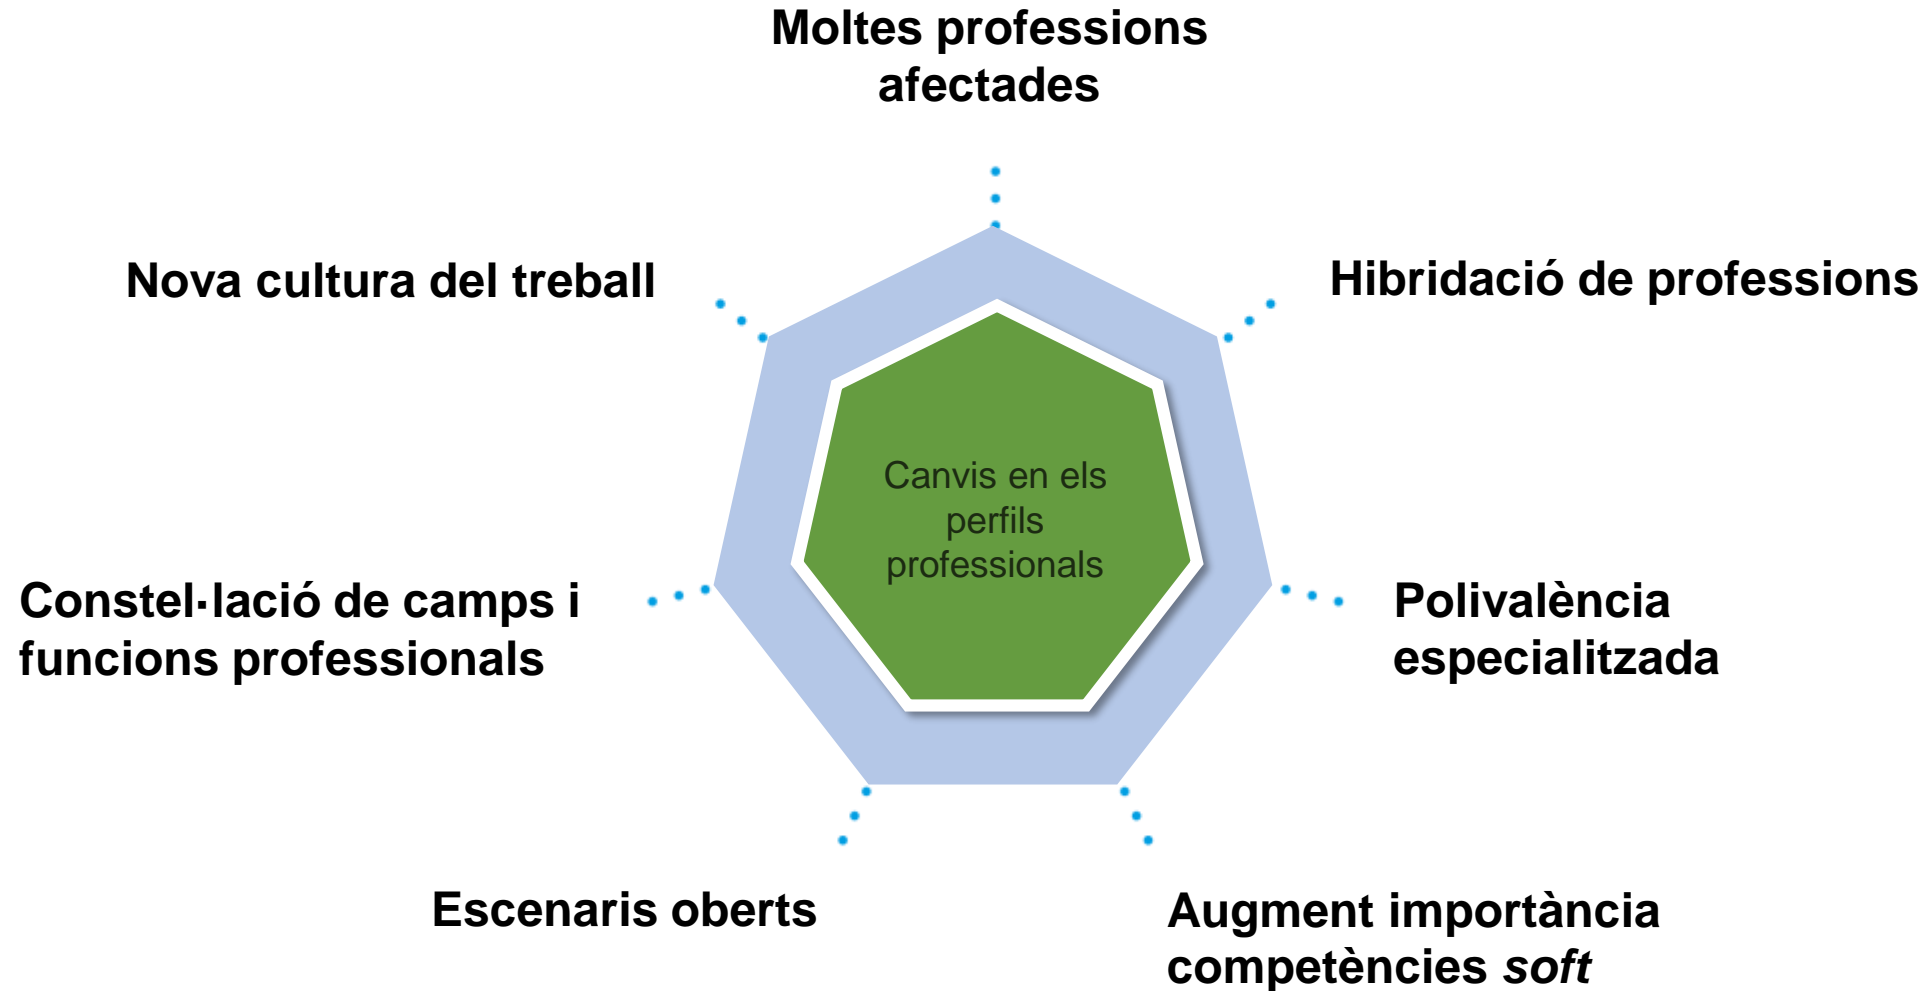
Moltes professions afectades

Nova cultura del treball

Hibridació de professions

Canvis en els perfils professionals

Constel·lació de camps i funcions professionals

Polivalència especialitzada

Escenaris oberts

Augment importància competències *soft*